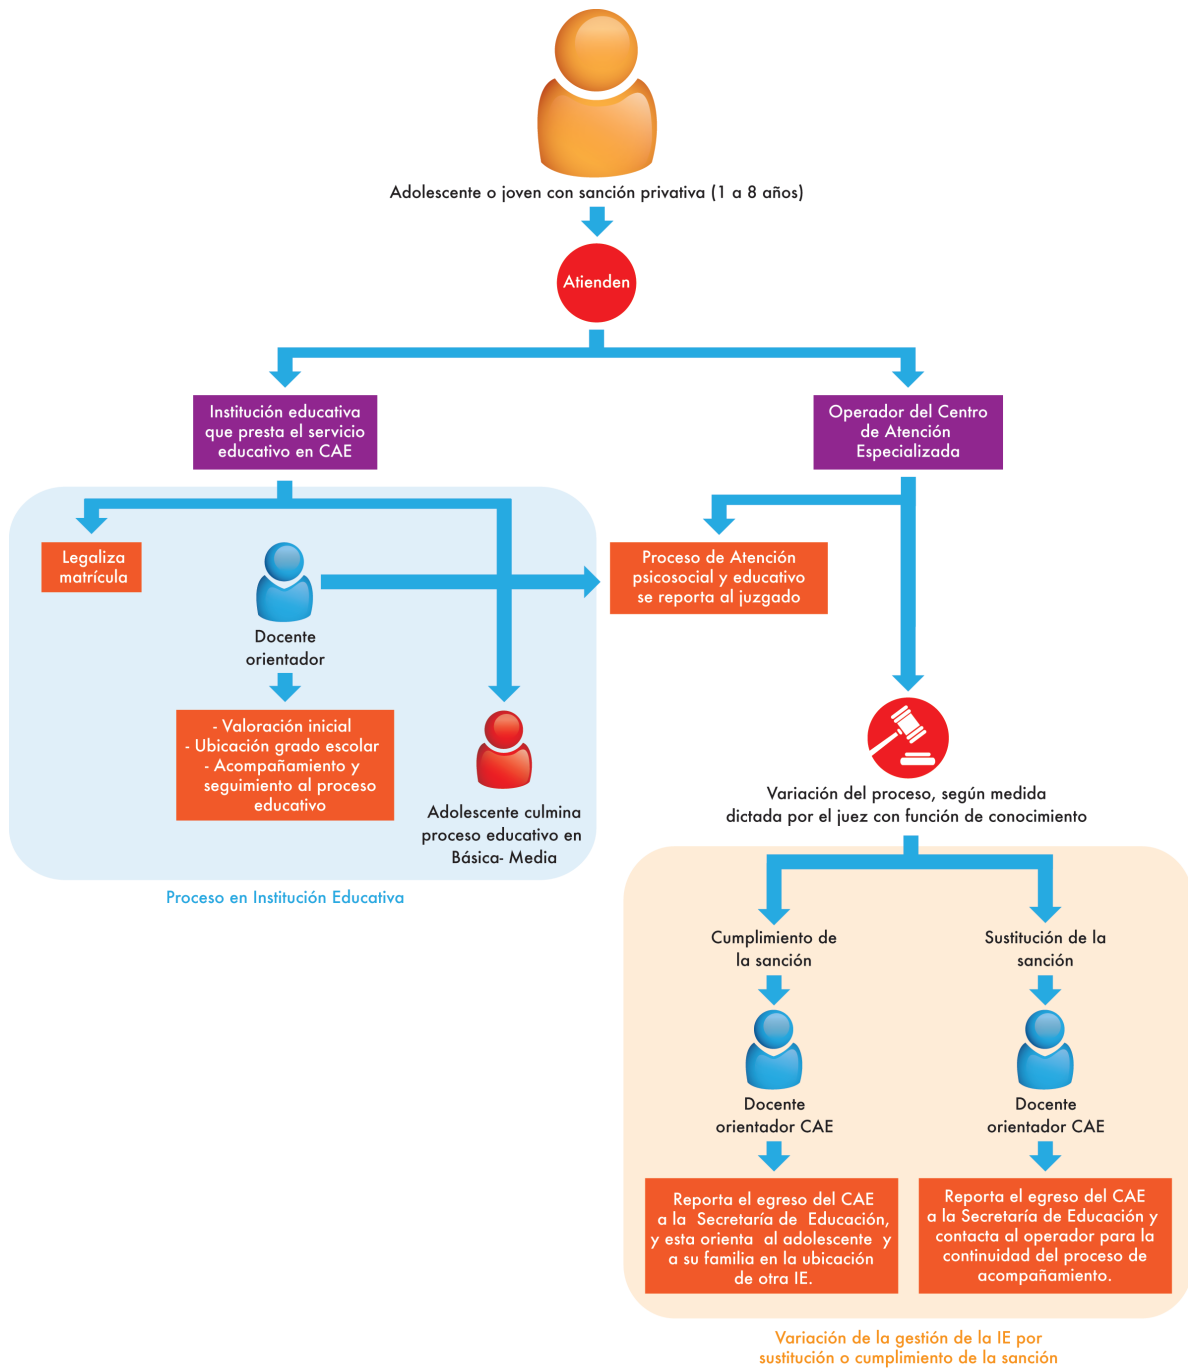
Adolescente o joven con sanción privativa (1 a 8 años)

Atienden

Institución educativa que presta el servicio educativo en CAE

Operador del Centro de Atención Especializada

Legaliza matrícula

Docente orientador

- Valoración inicial
- Ubicación grado escolar
- Acompañamiento y seguimiento al proceso educativo

Adolescente culmina proceso educativo en Básica- Media

Proceso en Institución Educativa

Proceso de Atención psicosocial y educativo se reporta al juzgado

Variación del proceso, según medida dictada por el juez con función de conocimiento

Cumplimiento de la sanción

Docente orientador CAE

Reporta el egreso del CAE a la Secretaría de Educación, y esta orienta al adolescente y a su familia en la ubicación de otra IE.

Sustitución de la sanción

Docente orientador CAE

Reporta el egreso del CAE a la Secretaría de Educación y contacta al operador para la continuidad del proceso de acompañamiento.

Variación de la gestión de la IE por sustitución o cumplimiento de la sanción